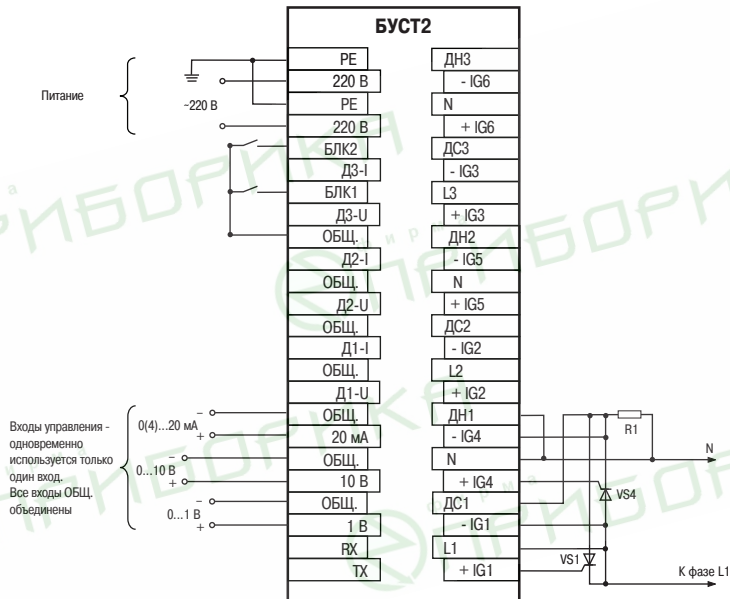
БУСТ2

| РЕ | ДН3 |
|---|---|
| 220 В | - IG6 |
| РЕ | N |
| 220 В | + IG6 |
| БЛК2 | ДС3 |
| Д3-I | - IG3 |
| БЛК1 | L3 |
| Д3-U | + IG3 |
| ОБЩ. | ДН2 |
| Д2-I | - IG5 |
| ОБЩ. | N |
| Д2-U | + IG5 |
| ОБЩ. | ДС2 |
| Д1-I | - IG2 |
| ОБЩ. | L2 |
| Д1-U | + IG2 |
| ОБЩ. | ДН1 |
| 20 мА | - IG4 |
| ОБЩ. | N |
| 10 В | + IG4 |
| ОБЩ. | ДС1 |
| 1 В | - IG1 |
| RX | L1 |
| TX | + IG1 |

Питание

~220 В

Входы управления - одновременно используется только один вход. Все входы ОБЩ. объединены

0(4)...20 мА
–
+
0...10 В
–
+
0...1 В
–
+

R1

N

VS4

VS1

К фазе L1